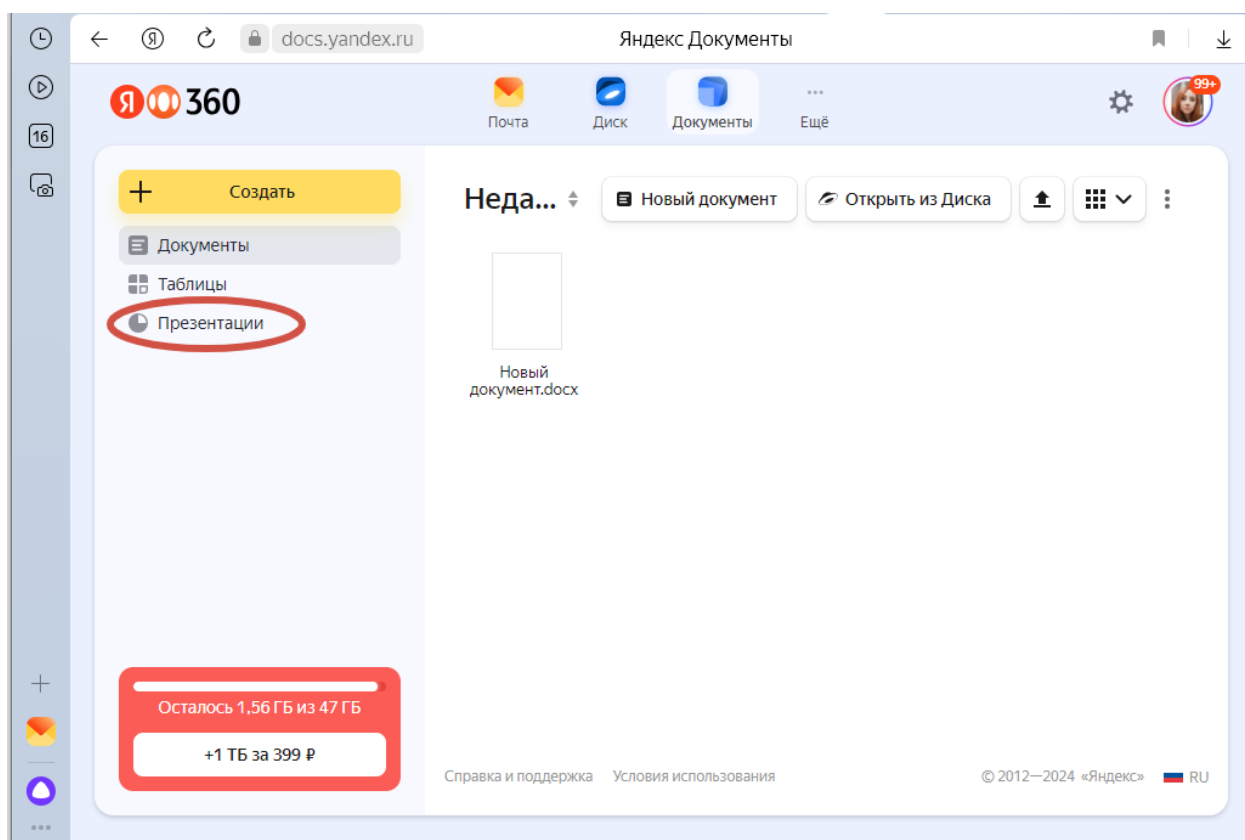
16

docs.yandex.ru Яндекс Документы

Я 360

Почта Диск Документы Ещё

99+

Создать

Документы

Таблицы

Презентации

Неда...

Новый документ

Открыть из Диска

Новый документ.docx

Осталось 1,56 ГБ из 47 ГБ

+1 ТБ за 399 ₽

Справка и поддержка Условия использования

© 2012—2024 «Яндекс» RU